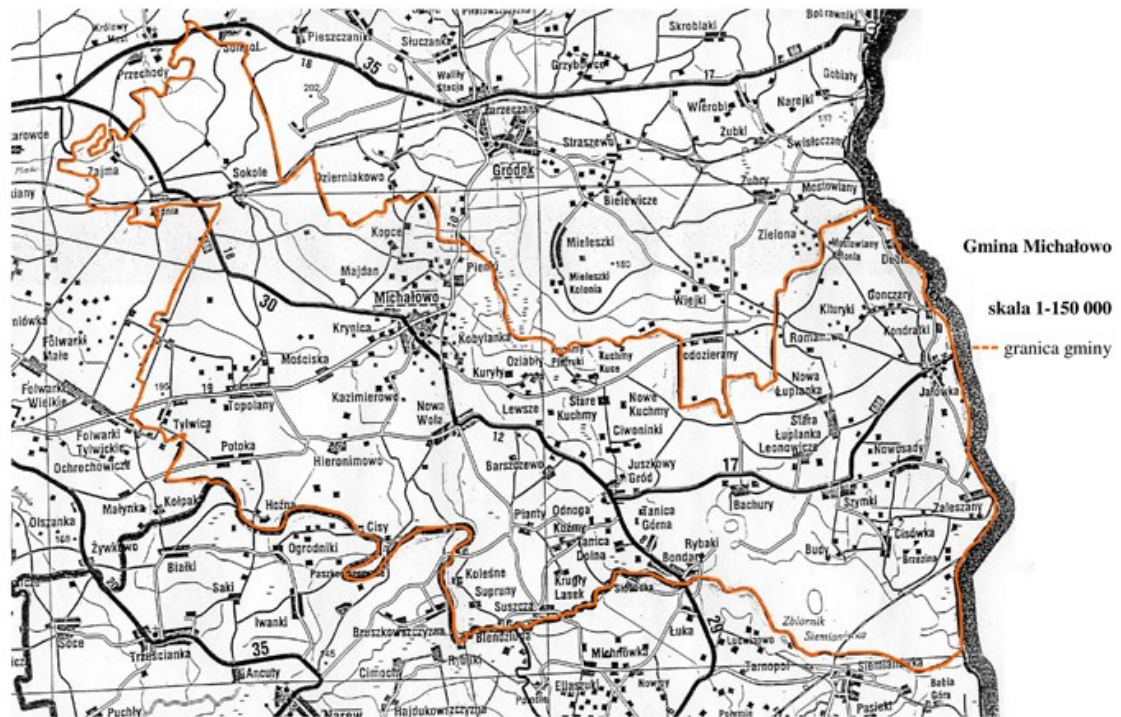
Gmina Michałowo

skala 1-150 000

granica gminy

Królewy Most
Sofipol
Pieszczaniki
Słuczanka
Skroblaki
Bolrawniki
Przechody
Wally Stacja
Grzybowce
Gobiaty
Zarzeczany
Wierobie
Narejki
Zubki
Świsłoczany
Straszewo
Gródek
Zajma
Sokole
Dzierniakowo
Bielewicze
Zubry
Mostowlany
Kopce
Mieleszki
Zielona
Majdan
Mieleszki Kolonia
Mostowlany Kolonia
Piere
Michałowo
Wiejki
Gonczary
Kituryki
Kondratki
Krynica
Romanowo
Folwarki Małe
Kobylanka
Ozlaby
Kuchmy Pietruki
Kuchmy Kuce
Zodzierany
Mościska
Kuryły
Nowa Łuplanka
Jałówka
Folwarki Wielkie
Kazimierowo
Stare Kuchmy
Nowe Kuchmy
Topolany
Lewsze
Stara Łuplanka
Leonowicze
Tylwica
Nowa Wola
Ciwoniuki
Folwarki Tylwickie
Potoka
Nowosady
Ochrenowicze
Hieronimowo
Barszczewo
Juszkowy Gród
Bachury
Szymki
Małynka
Kołpaki
Hołna
Planty
Odnoga Kuźmy
Tanica Górna
Zaleszany
Olszanka
Cisy
Rybaki
Cisówka
Żywkowo
Ogrodniki
Tanica Dolna
Bondary
Budy
Białki
Paszki
Kolesne
Brzezina
Saki
Suprunny
Krugły Lasek
Siemieniakowszczyzna
Iwanki
Suszcza
Zbiornik Siemianówka
Łuka
Ancuty
Blendzisze
Michnówka
Lubiewszczyzna
Rybaki
Cimochy
Tarnopol
Siemianówka
Trześcianka
Eliaszuki
Nowiny
Babia Góra
Puchły
Hajdukowszczyzna
Pasieki
Narew
35
35
17
30
19
12
17
35
18
195
180
202